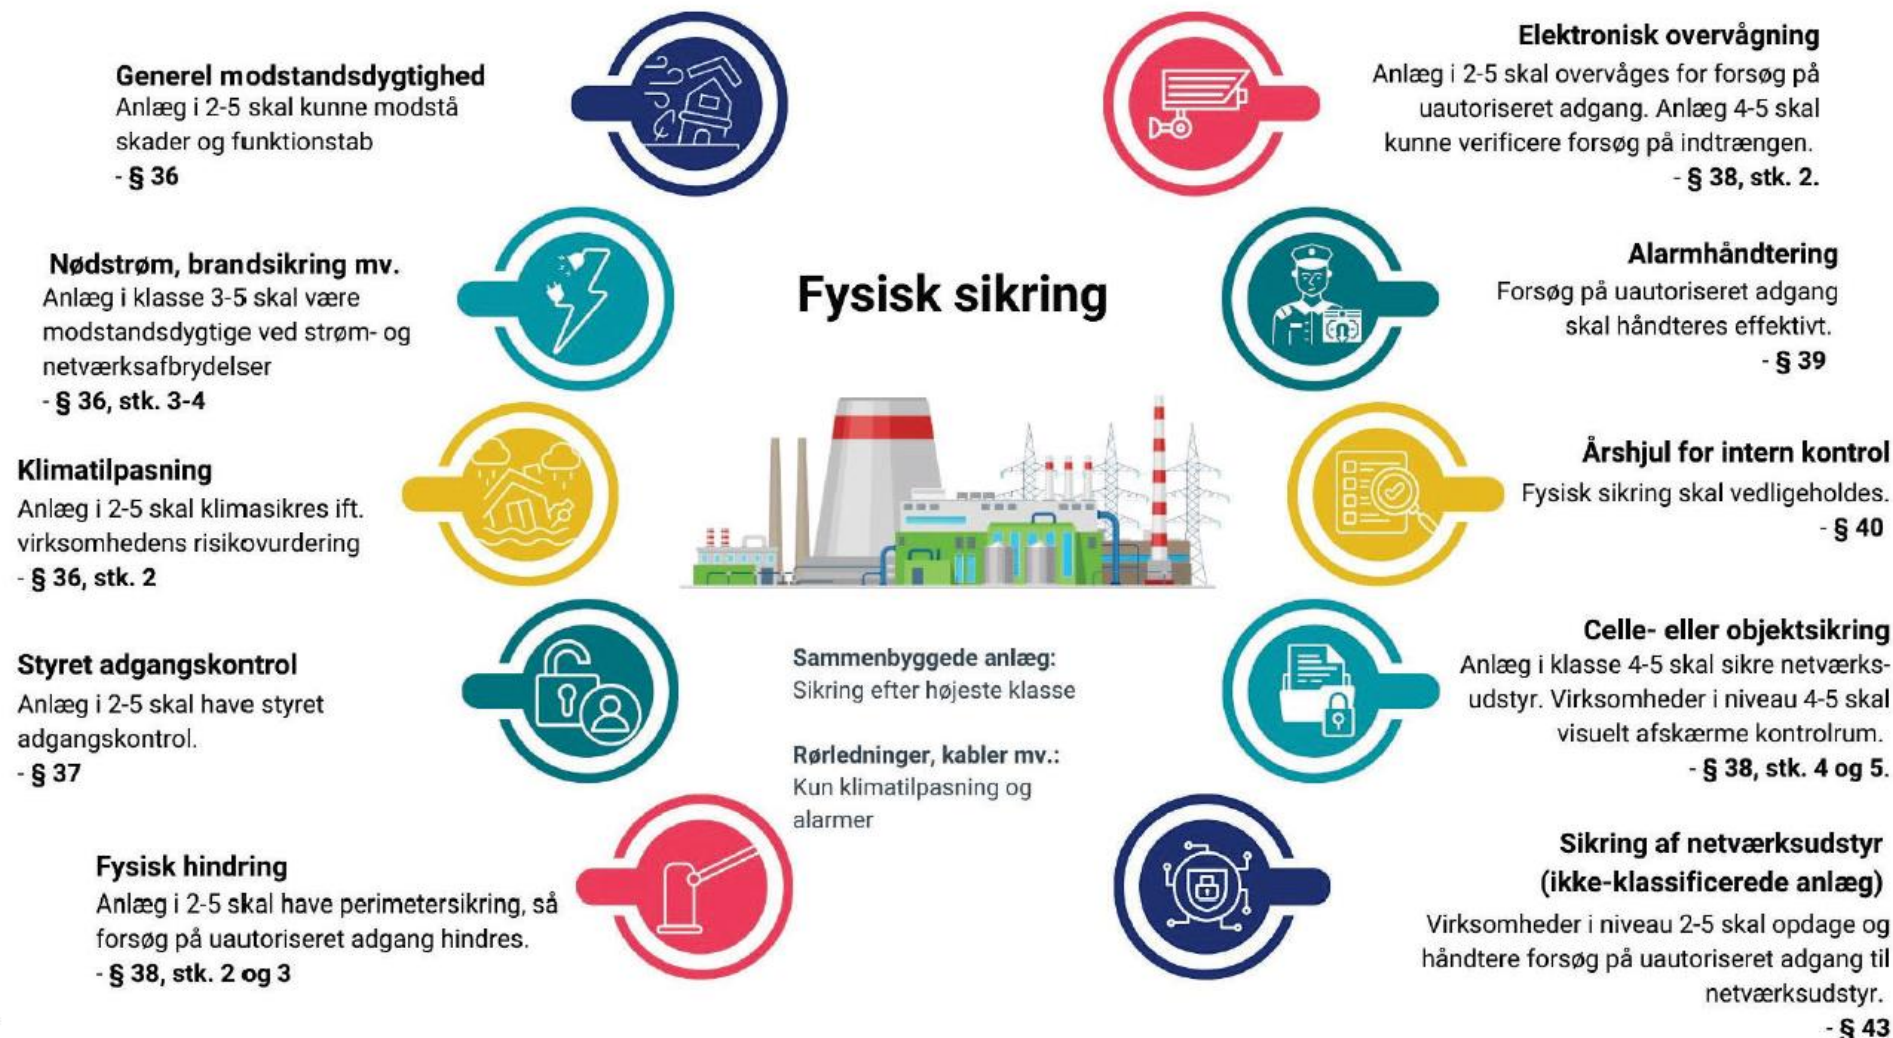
Generel modstandsdygtighed
Anlæg i 2-5 skal kunne modstå skader og funktionstab
- § 36

Nødstrøm, brandsikring mv.
Anlæg i klasse 3-5 skal være modstandsdygtige ved strøm- og netværksafbrydelser
- § 36, stk. 3-4

Klimatilpasning
Anlæg i 2-5 skal klimasikres ift. virksomhedens risikovurdering
- § 36, stk. 2

Styret adgangskontrol
Anlæg i 2-5 skal have styret adgangskontrol.
- § 37

Fysisk hindring
Anlæg i 2-5 skal have perimetersikring, så forsøg på uautoriseret adgang hindres.
- § 38, stk. 2 og 3

Fysisk sikring

Sammenbyggede anlæg:
Sikring efter højeste klasse

Rørledninger, kabler mv.:
Kun klimatilpasning og alarmer

Elektronisk overvågning
Anlæg i 2-5 skal overvåges for forsøg på uautoriseret adgang. Anlæg 4-5 skal kunne verificere forsøg på indtrængen.
- § 38, stk. 2.

Alarmhåndtering
Forsøg på uautoriseret adgang skal håndteres effektivt.
- § 39

Årshjul for intern kontrol
Fysisk sikring skal vedligeholdes.
- § 40

Celle- eller objektsikring
Anlæg i klasse 4-5 skal sikre netværksudstyr. Virksomheder i niveau 4-5 skal visuelt afskærme kontrolrum.
- § 38, stk. 4 og 5.

Sikring af netværksudstyr (ikke-klassificerede anlæg)
Virksomheder i niveau 2-5 skal opdage og håndtere forsøg på uautoriseret adgang til netværksudstyr.
- § 43